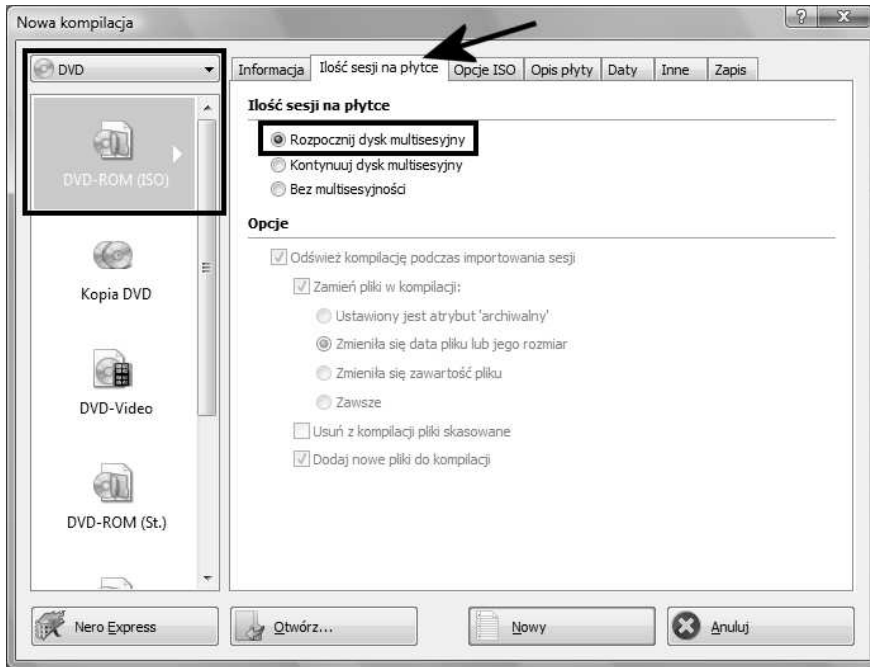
Nowa kompilacja

?

X

DVD

DVD-ROM (ISO)

Kopia DVD

DVD-Video

DVD-ROM (St.)

Informacja | Ilość sesji na płytce | Opcje ISO | Opis płyty | Daty | Inne | Zapis

Ilość sesji na płytce

Rozpocznij dysk multisesyjny

Kontynuuj dysk multisesyjny

Bez multisesyjności

Opcje

Odśwież kompilację podczas importowania sesji

Zamień pliki w kompilacji:

Ustawiony jest atrybut 'archiwalny'

Zmieniła się data pliku lub jego rozmiar

Zmieniła się zawartość pliku

Zawsze

Usuń z kompilacji pliki skasowane

Dodaj nowe pliki do kompilacji

Nero Express

Otwórz...

Nowy

Anuluj